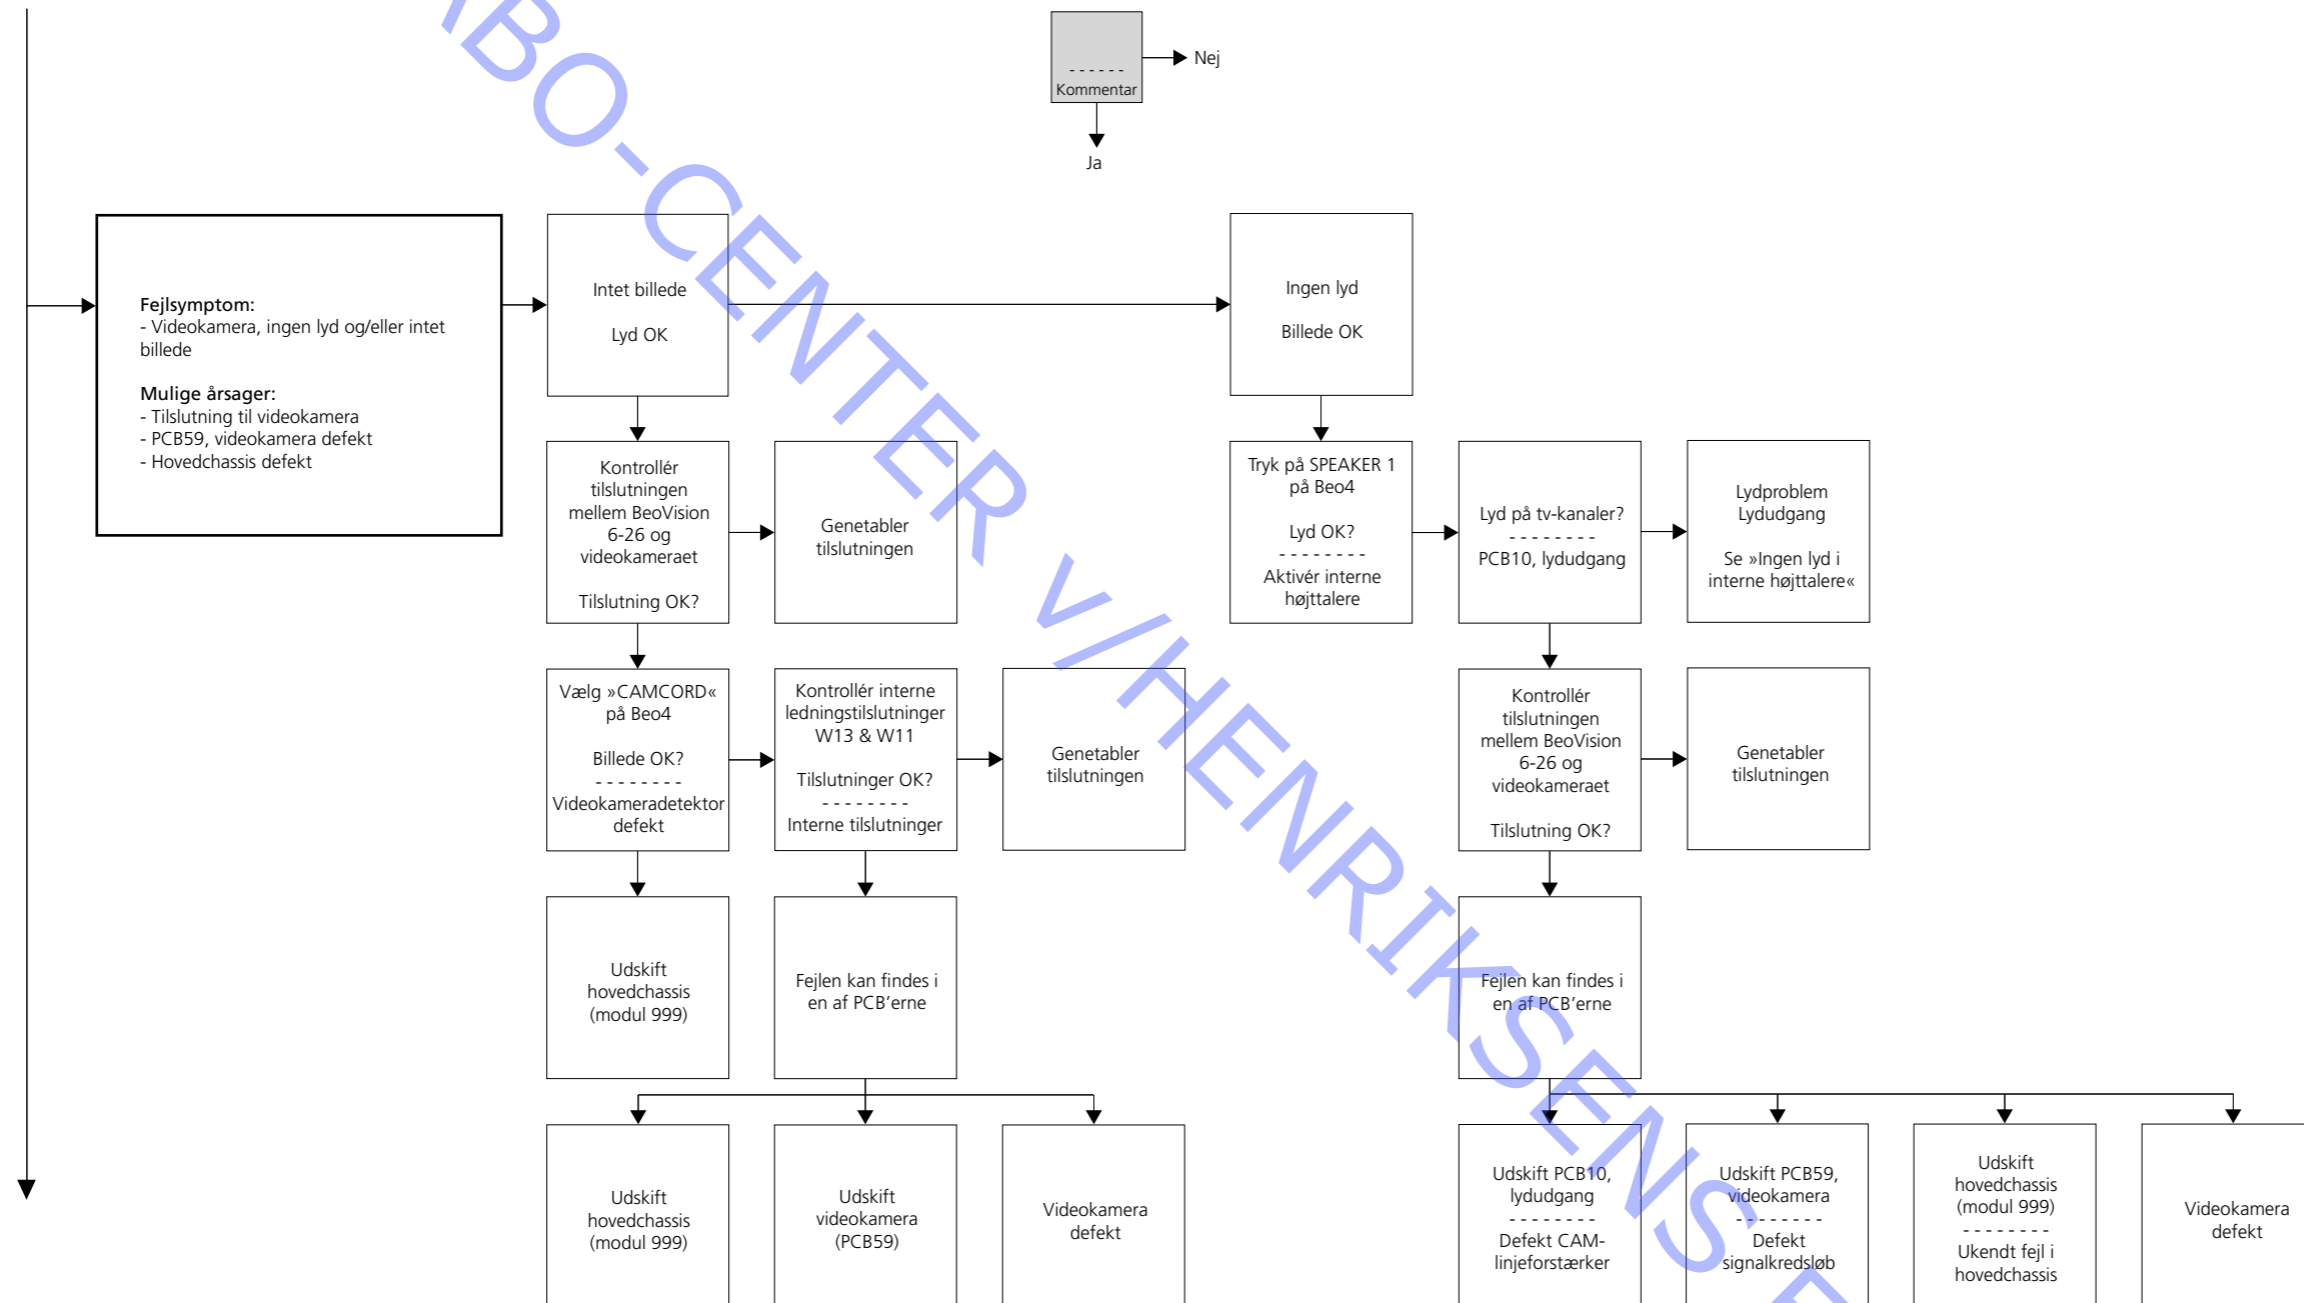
BO-CENTER V/HENRIKSEN

- - - - - -
Kommentar

Nej

Ja

Fejlsymptom:
- Videokamera, ingen lyd og/eller intet billede

Mulige årsager:
- Tilslutning til videokamera
- PCB59, videokamera defekt
- Hovedchassis defekt

Intet billede

Lyd OK

Ingen lyd

Billede OK

Kontrollér tilslutningen mellem BeoVision 6-26 og videokameraet

Tilslutning OK?

Genetabler tilslutningen

Tryk på SPEAKER 1 på Beo4

Lyd OK?
- - - - - - - -
Aktivér interne højttalere

Lyd på tv-kanaler?
- - - - - - - -
PCB10, lydudgang

Lydproblem Lydudgang

Se »Ingen lyd i interne højttalere«

Vælg »CAMCORD« på Beo4

Billede OK?
- - - - - - - -
Videokameradetektor defekt

Kontrollér interne ledningstilslutninger W13 & W11

Tilslutninger OK?
- - - - - - - -
Interne tilslutninger

Genetabler tilslutningen

Kontrollér tilslutningen mellem BeoVision 6-26 og videokameraet

Tilslutning OK?

Genetabler tilslutningen

Udskift hovedchassis (modul 999)

Fejlen kan findes i en af PCB'erne

Fejlen kan findes i en af PCB'erne

Udskift hovedchassis (modul 999)

Udskift videokamera (PCB59)

Videokamera defekt

Udskift PCB10, lydudgang
- - - - - - - -
Defekt CAM-linjeforstærker

Udskift PCB59, videokamera
- - - - - - - -
Defekt signalkredsløb

Udskift hovedchassis (modul 999)
- - - - - - - -
Ukendt fejl i hovedchassis

Videokamera defekt